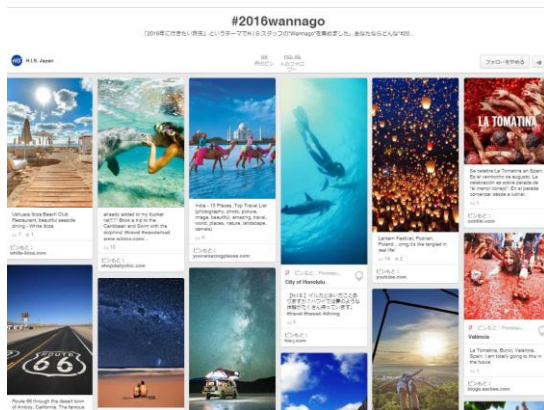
#2016wannago

「2016年に行きたい場所」というテーマでH.I.S.スタッフの"Wannago"を集めました。あなたならどんな"#20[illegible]

H.I.S. Japan

フォローする

LA TOMATINA

Ushuaia Ibiza Beach Club Restaurant, beautiful seaside dining - White Ibiza

ピンもと：
white-ibiza.com

already added to my bucket list!!!! Book a trip to the Caribbean and Swim with the dolphins! #travel #wanderlust www.ecimis.com/...

ピンもと：
shopdailychic.com

India - 15 Places: Top Travel List (photography, photo, picture, image, beautiful, amazing, travel, world, places, nature, landscape, camels)

ピンもと：
yourameizingplaces.com

ピンもと：Facebook

City of Honolulu

ピンもと：
hisj.com

Lantern Festival, Puman, Poland ...omg it's like tangled in real life!

ピンもと：
youtube.com

Se celebra La Tomatina en Spain. Es el vermicho de augusto. La celebración se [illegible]

ピンもと：
pinterest.com

ピンもと：Pinterest

Valencia

La Tomatina, Bunol, Valencia, Spain. I am totally going to this in the future

ピンもと：
blogs.eaxbes.com

Route 66 through the desert town of Amboy, California. The famous